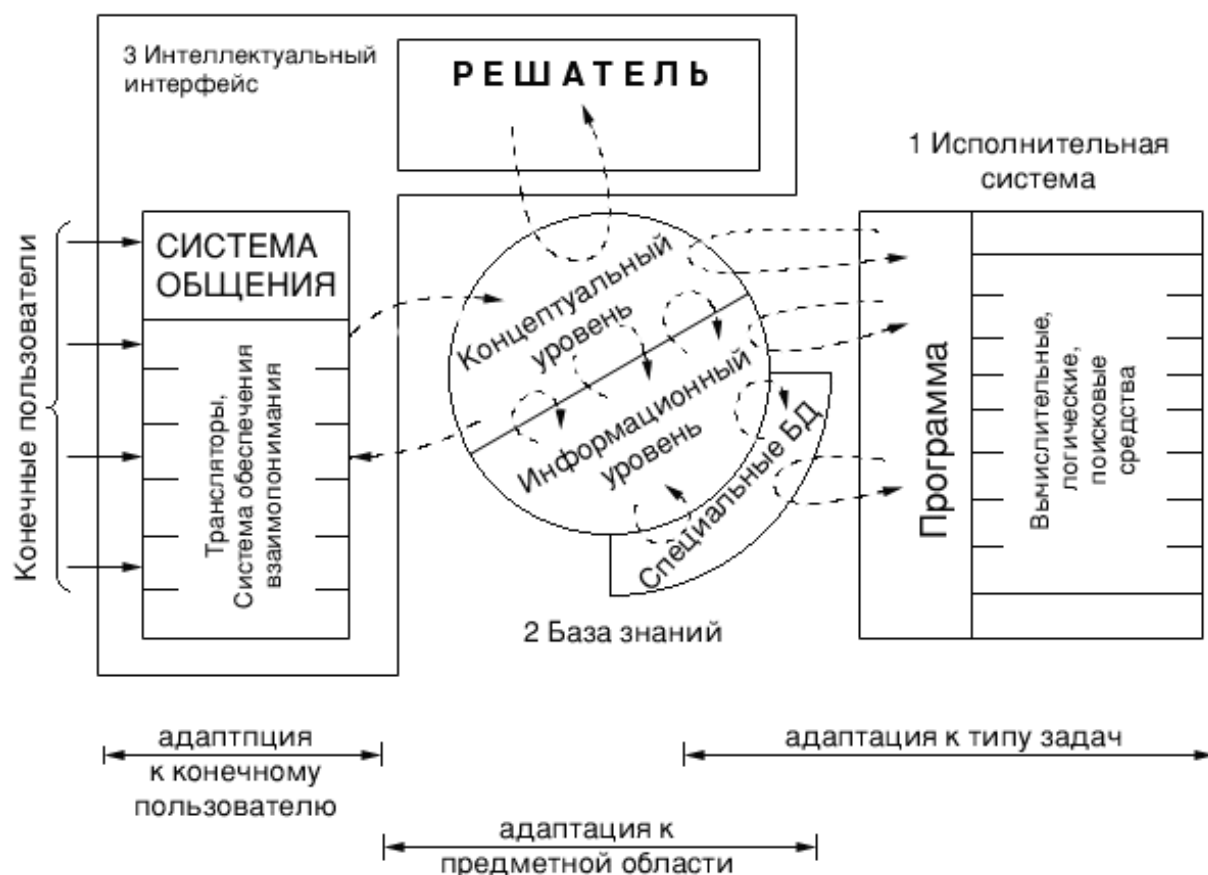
3 Интеллектуальный интерфейс

РЕШАТЕЛЬ

1 Исполнительная система

Конечные пользователи

СИСТЕМА ОБЩЕНИЯ

Трансляторы, Система обеспечения взаимопонимания

Концептуальный уровень

Информационный уровень

Специальные БД

Программа

Вычислительные, логические, поисковые средства

2 База знаний

адаптпция к конечному пользователю

адаптация к типу задач

адаптация к предметной области